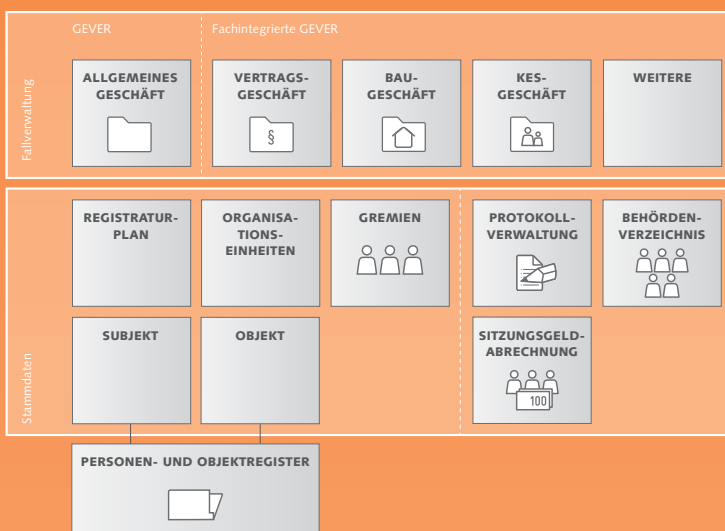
GEVER

Fachintegrierte GEVER

Fallverwaltung

ALLGEMEINES GESCHÄFT

VERTRAGSGESCHÄFT

§

BAUGESCHÄFT

KESGESCHÄFT

WEITERE

Stammdaten

REGISTRATURPLAN

ORGANISATIONSEINHEITEN

GREMIEN

PROTOKOLLVERWALTUNG

BEHÖRDENVERZEICHNIS

SUBJEKT

OBJEKT

SITZUNGSGELDABRECHNUNG

100

PERSONEN- UND OBJEKTREGISTER